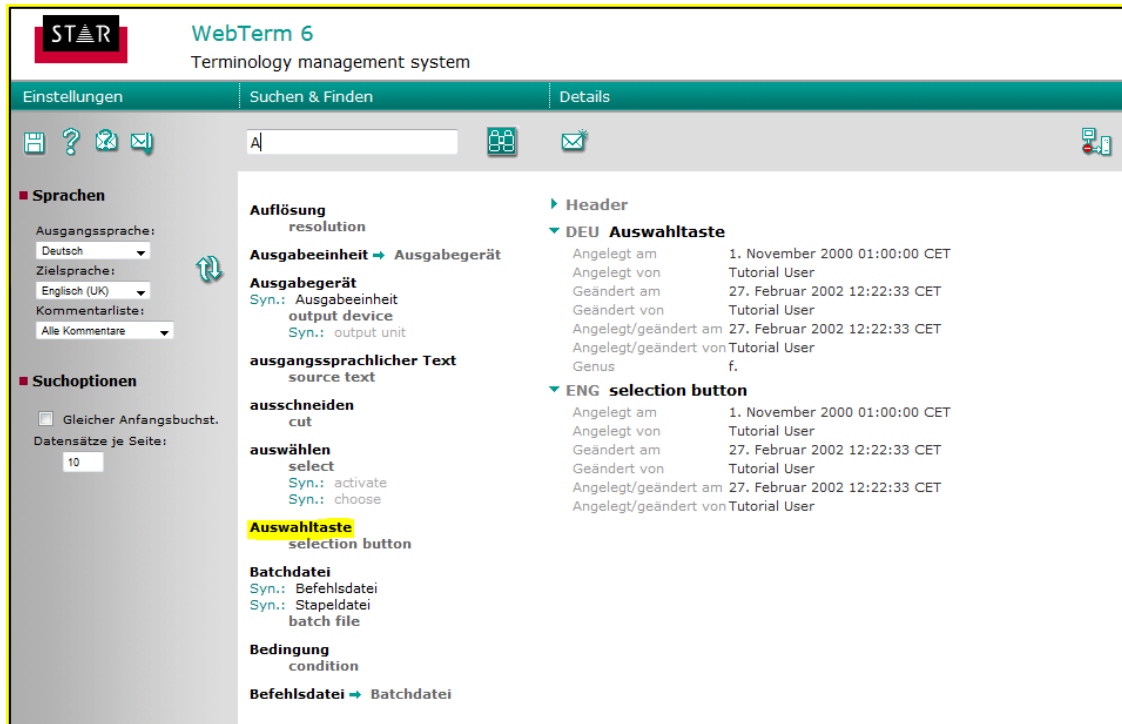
STAR

WebTerm 6
Terminology management system

Einstellungen
Suchen & Finden
Details

A

Sprachen
Ausgangssprache:
Deutsch
Zielsprache:
Englisch (UK)
Kommentarliste:
Alle Kommentare

Suchoptionen
Gleicher Anfangsbuchst.
Datensätze je Seite:
10

Auflösung
resolution

Ausgabeeinheit → Ausgabegerät

Ausgabegerät
Syn.: Ausgabeeinheit
output device
Syn.: output unit

ausgangssprachlicher Text
source text

ausschneiden
cut

auswählen
select
Syn.: activate
Syn.: choose

Auswahltaste
selection button

Batchdatei
Syn.: Befehlsdatei
Syn.: Stapeldatei
batch file

Bedingung
condition

Befehlsdatei → Batchdatei

Header

DEU Auswahltaste

| | |
|---|---|
| Angelegt am | 1. November 2000 01:00:00 CET |
| Angelegt von | Tutorial User |
| Geändert am | 27. Februar 2002 12:22:33 CET |
| Geändert von | Tutorial User |
| Angelegt/geändert am | 27. Februar 2002 12:22:33 CET |
| Angelegt/geändert von | Tutorial User |
| Genus | f. |

ENG selection button

| | |
|---|---|
| Angelegt am | 1. November 2000 01:00:00 CET |
| Angelegt von | Tutorial User |
| Geändert am | 27. Februar 2002 12:22:33 CET |
| Geändert von | Tutorial User |
| Angelegt/geändert am | 27. Februar 2002 12:22:33 CET |
| Angelegt/geändert von | Tutorial User |